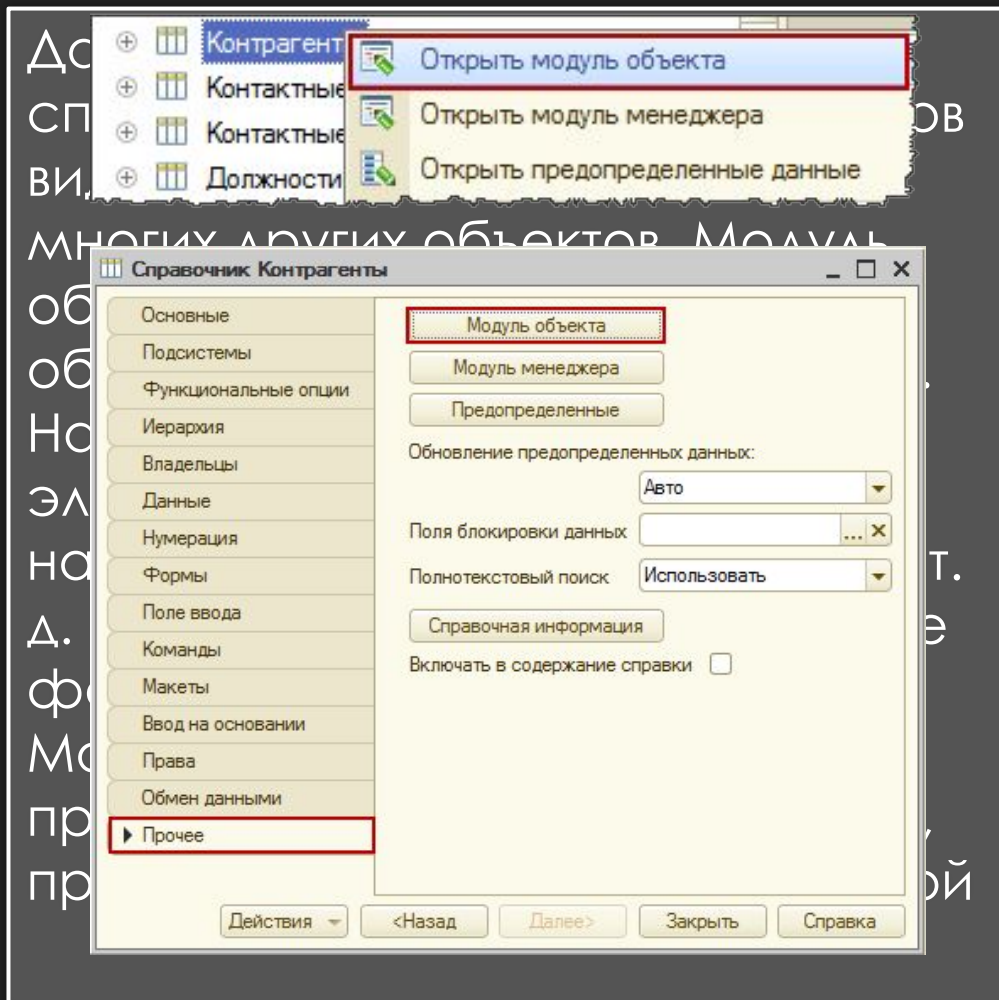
До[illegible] сп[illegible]ов ви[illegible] многих других объектов. Модуль об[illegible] об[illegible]. Но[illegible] эл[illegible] на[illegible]т. д. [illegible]е фо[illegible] Мо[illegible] пр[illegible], пр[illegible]ой

Контрагенты
Контактные
Контактные
Должности
Открыть модуль объекта
Открыть модуль менеджера
Открыть предопределенные данные

Справочник Контрагенты
_ □ ×
Основные
Подсистемы
Функциональные опции
Иерархия
Владельцы
Данные
Нумерация
Формы
Поле ввода
Команды
Макеты
Ввод на основании
Права
Обмен данными
Прочее
Модуль объекта
Модуль менеджера
Предопределенные
Обновление предопределенных данных:
Авто
Поля блокировки данных
Полнотекстовый поиск
Использовать
Справочная информация
Включать в содержание справки
Действия
<Назад
Далее>
Закрыть
Справка